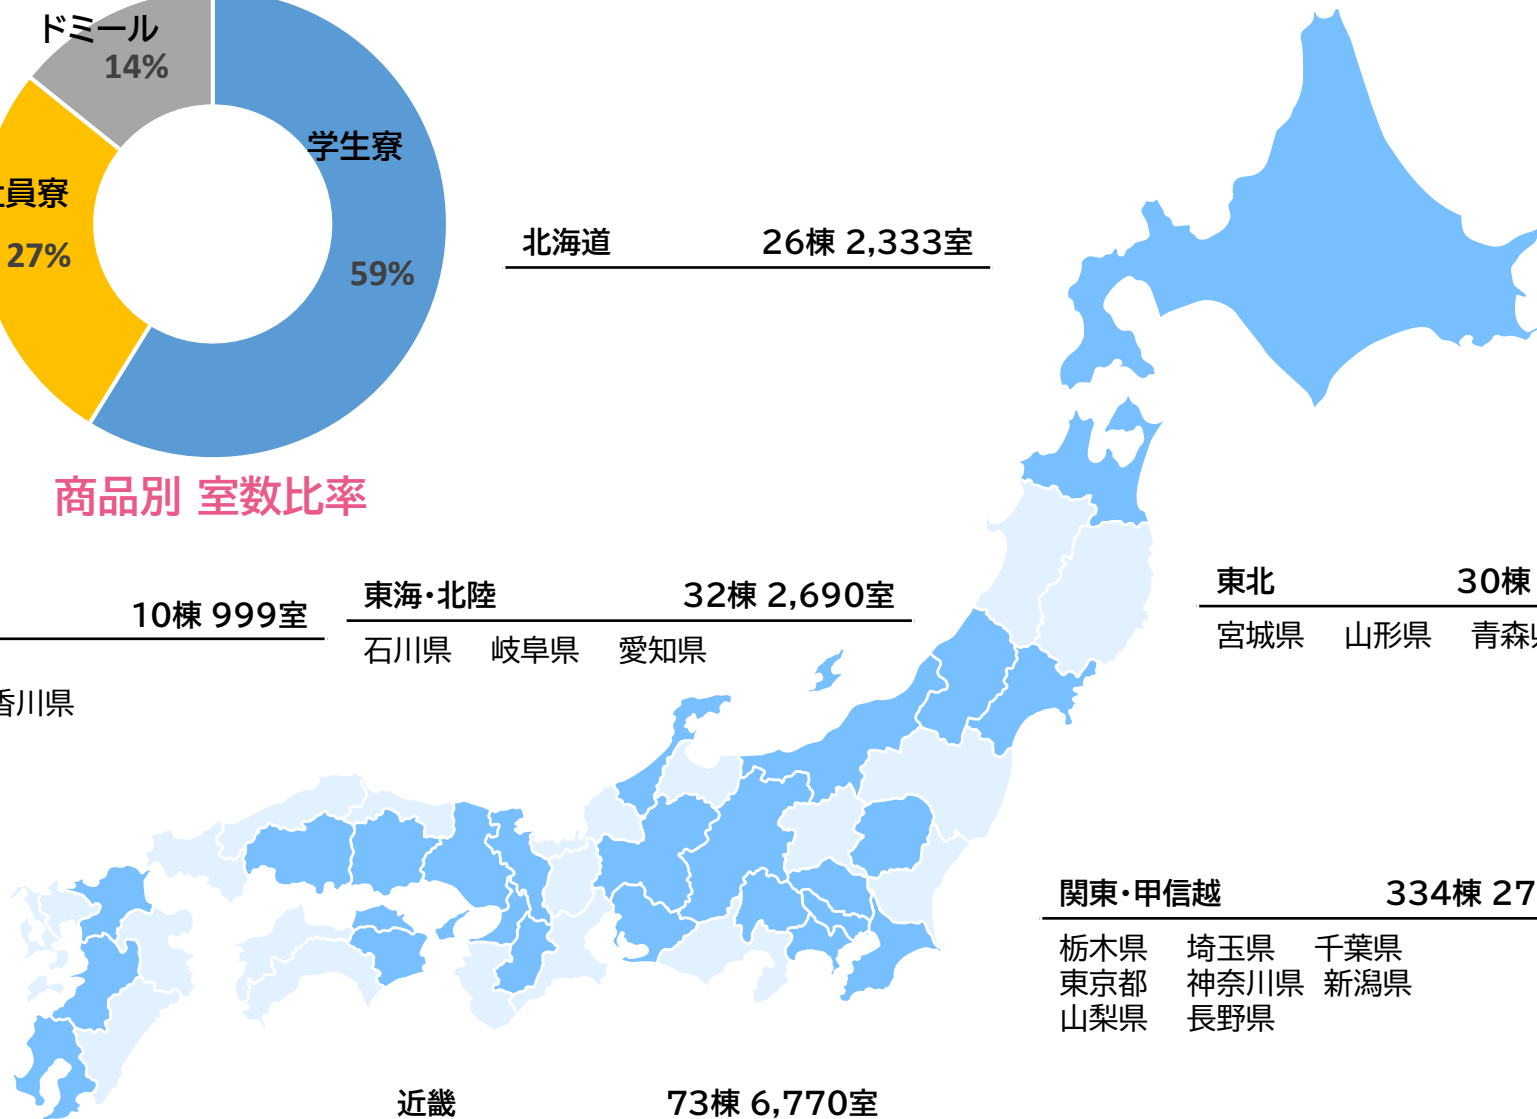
ドミール
14%

学生寮
59%

員寮
27%

商品別 室数比率

北海道 26棟 2,333室

10棟 999室

香川県

東海・北陸 32棟 2,690室
石川県 岐阜県 愛知県

東北 30棟
宮城県 山形県 青森

関東・甲信越 334棟 27
栃木県 埼玉県 千葉県
東京都 神奈川県 新潟県
山梨県 長野県

近畿 73棟 6,770室